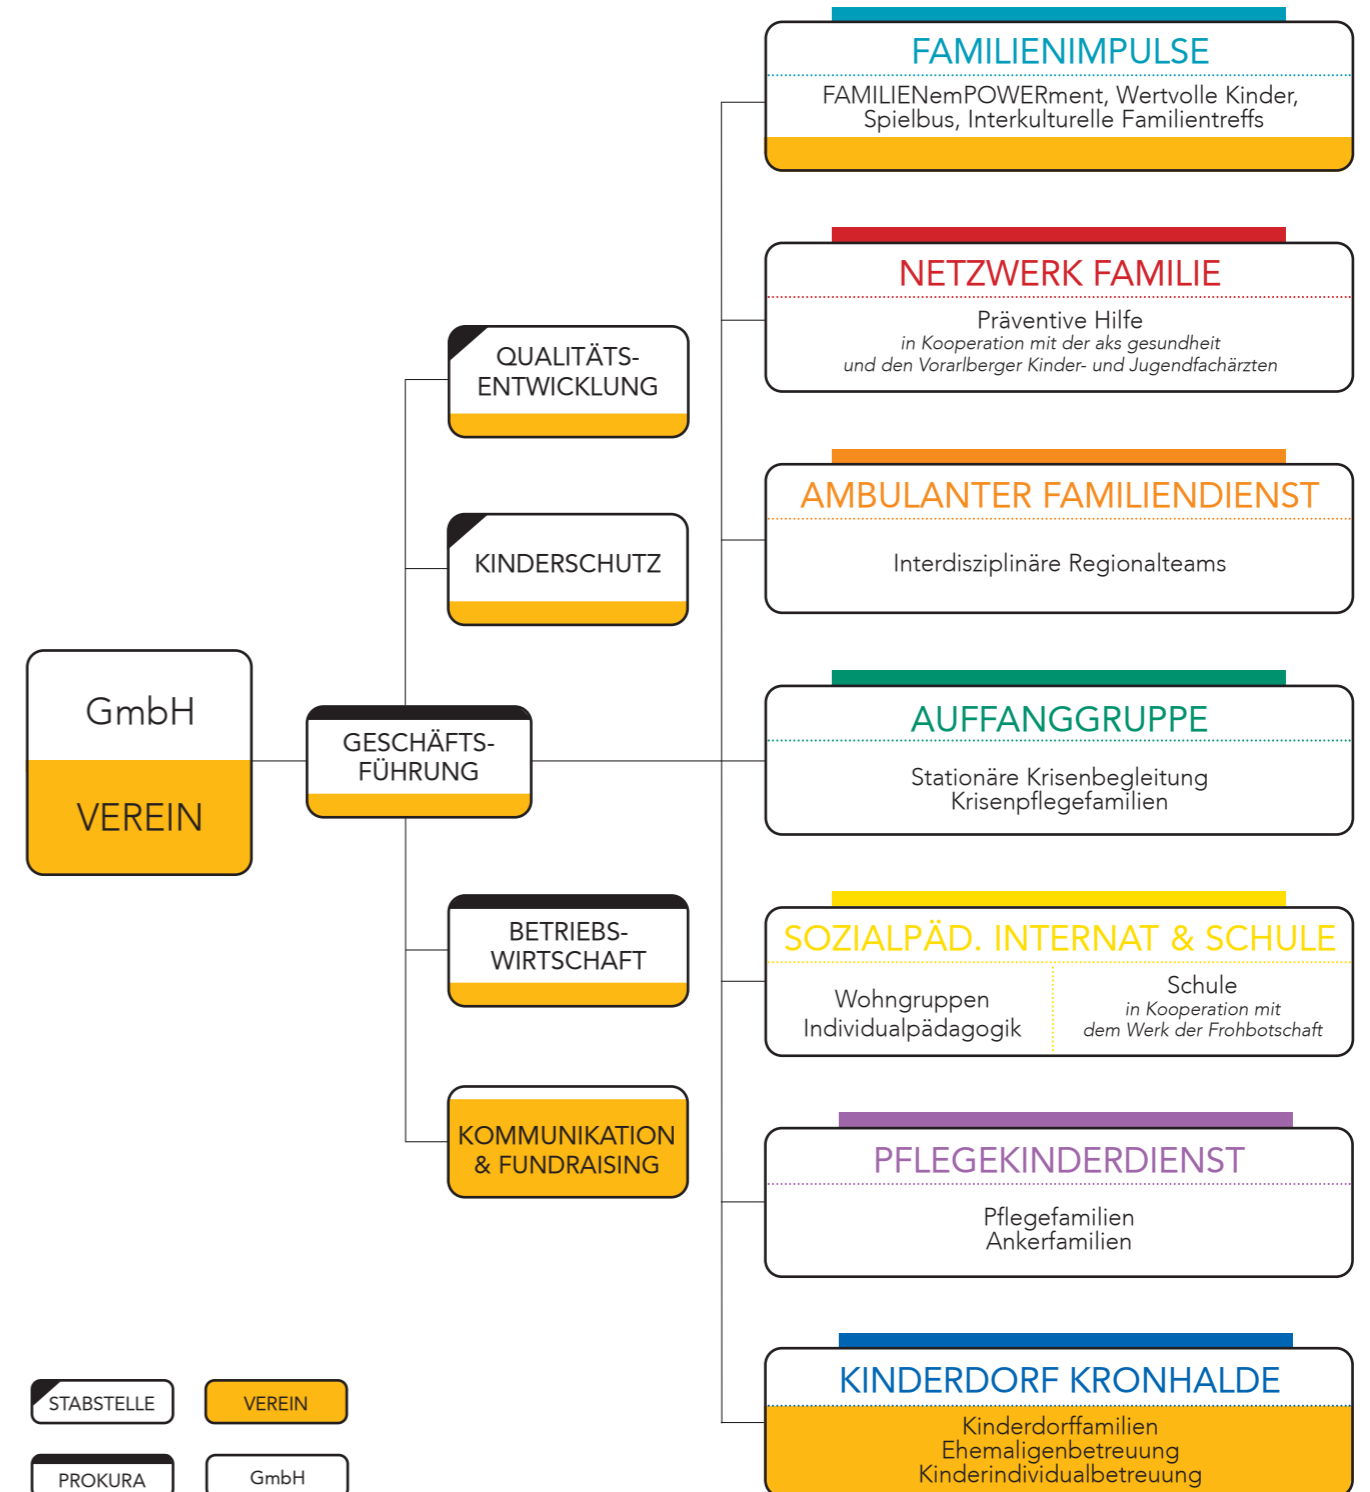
GmbH

VEREIN

GESCHÄFTSFÜHRUNG

QUALITÄTSENTWICKLUNG

KINDERSCHUTZ

BETRIEBSWIRTSCHAFT

KOMMUNIKATION & FUNDRAISING

FAMILIENIMPULSE

FAMILIENemPOWERment, Wertvolle Kinder, Spielbus, Interkulturelle Familientreffs

NETZWERK FAMILIE

Präventive Hilfe
in Kooperation mit der aks gesundheit und den Vorarlberger Kinder- und Jugendfachärzten

AMBULANTER FAMILIENDIENST

Interdisziplinäre Regionalteams

AUFFANGGRUPPE

Stationäre Krisenbegleitung
Krisenpflegefamilien

SOZIALPÄD. INTERNAT & SCHULE

Wohngruppen
Individualpädagogik

Schule
in Kooperation mit dem Werk der Frohbotschaft

PFLEGEKINDERDIENST

Pflegefamilien
Ankerfamilien

KINDERDORF KRONHALDE

Kinderdorffamilien
Ehemaligenbetreuung
Kinderindividualbetreuung

STABSTELLE

VEREIN

PROKURA

GmbH